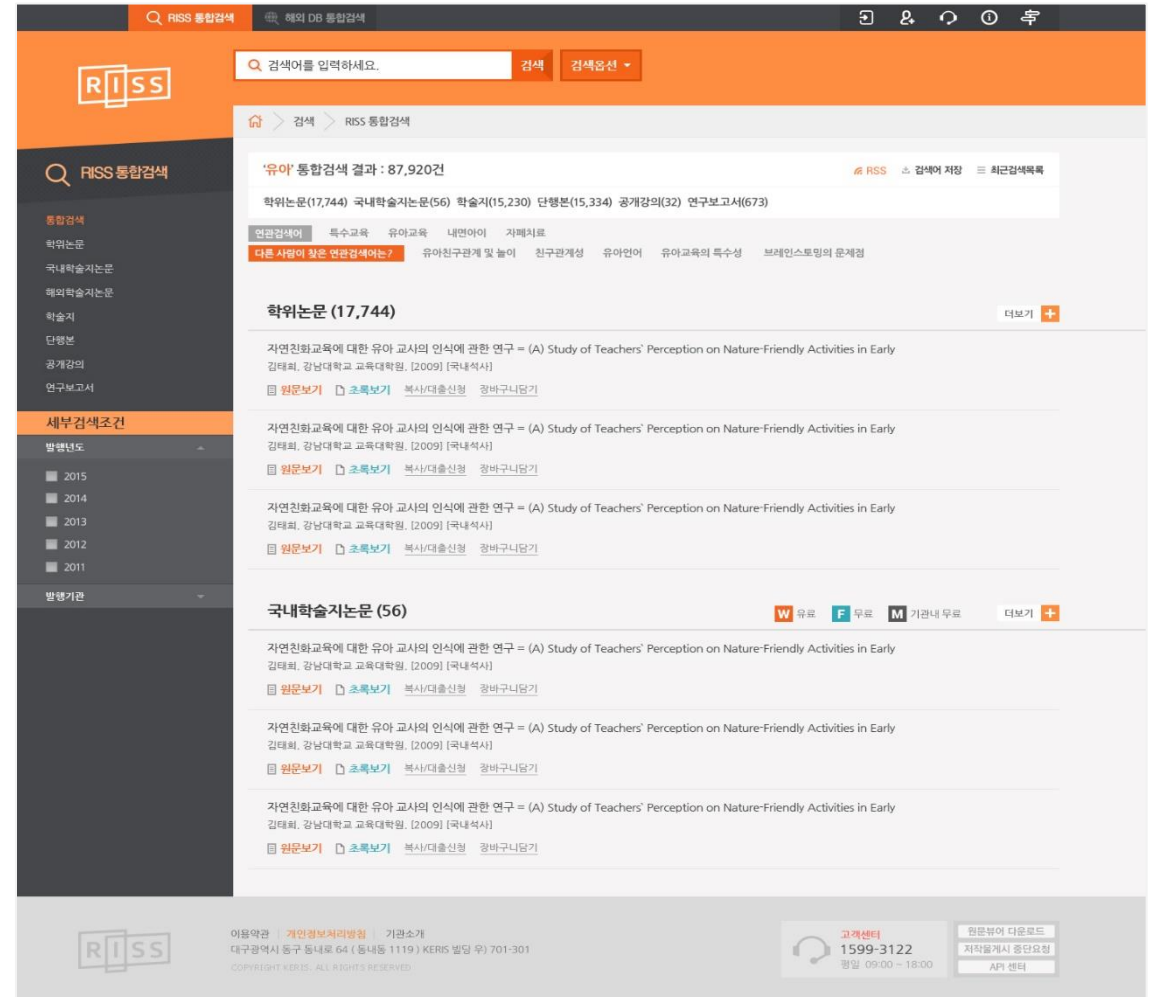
RISS 통합검색 해외 DB 통합검색

RISS

검색어를 입력하세요. 검색 검색옵션

검색 RISS 통합검색

RISS 통합검색

통합검색
학위논문
국내학술지논문
해외학술지논문
학술지
단행본
공개강의
연구보고서

세부검색조건

발행년도
2015
2014
2013
2012
2011

발행기관

'유아' 통합검색 결과 : 87,920건

RSS 검색어 저장 최근검색목록

학위논문(17,744) 국내학술지논문(56) 학술지(15,230) 단행본(15,334) 공개강의(32) 연구보고서(673)

연관검색어 특수교육 유아교육 내면아이 자폐치료

다른 사람이 찾은 연관검색어는? 유아친구관계 및 놀이 친구관계성 유아언어 유아교육의 특수성 브레인스토밍의 문제점

학위논문 (17,744) 더보기

자연친화교육에 대한 유아 교사의 인식에 관한 연구 = (A) Study of Teachers' Perception on Nature-Friendly Activities in Early
김태희, 강남대학교 교육대학원, [2009] [국내석사]
원문보기 초록보기 복사/대출신청 장바구니담기

자연친화교육에 대한 유아 교사의 인식에 관한 연구 = (A) Study of Teachers' Perception on Nature-Friendly Activities in Early
김태희, 강남대학교 교육대학원, [2009] [국내석사]
원문보기 초록보기 복사/대출신청 장바구니담기

자연친화교육에 대한 유아 교사의 인식에 관한 연구 = (A) Study of Teachers' Perception on Nature-Friendly Activities in Early
김태희, 강남대학교 교육대학원, [2009] [국내석사]
원문보기 초록보기 복사/대출신청 장바구니담기

국내학술지논문 (56) W 유료 F 무료 M 기관내 무료 더보기

자연친화교육에 대한 유아 교사의 인식에 관한 연구 = (A) Study of Teachers' Perception on Nature-Friendly Activities in Early
김태희, 강남대학교 교육대학원, [2009] [국내석사]
원문보기 초록보기 복사/대출신청 장바구니담기

자연친화교육에 대한 유아 교사의 인식에 관한 연구 = (A) Study of Teachers' Perception on Nature-Friendly Activities in Early
김태희, 강남대학교 교육대학원, [2009] [국내석사]
원문보기 초록보기 복사/대출신청 장바구니담기

자연친화교육에 대한 유아 교사의 인식에 관한 연구 = (A) Study of Teachers' Perception on Nature-Friendly Activities in Early
김태희, 강남대학교 교육대학원, [2009] [국내석사]
원문보기 초록보기 복사/대출신청 장바구니담기

RISS

이용약관 | 개인정보처리방침 | 기관소개
대구광역시 동구 동내로 64 ( 동내동 1119 ) KERIS 빌딩 우) 701-301
COPYRIGHT KERIS. ALL RIGHTS RESERVED

고객센터
1599-3122
평일 09:00 ~ 18:00

원문뷰어 다운로드
저작물게시 중단요청
API 센터